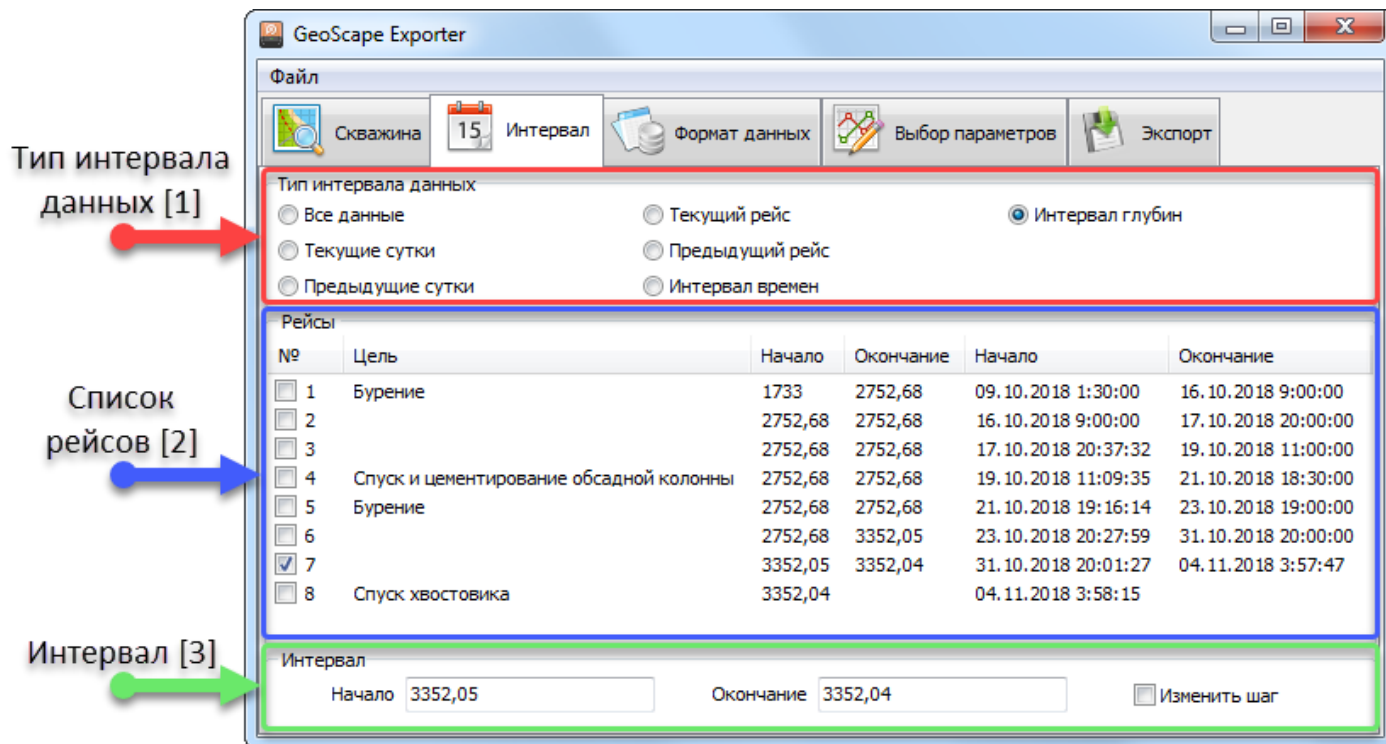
GeoScape Exporter

Файл

Скважина | 15 Интервал | Формат данных | Выбор параметров | Экспорт

Тип интервала данных [1]

Тип интервала данных

Все данные
Текущие сутки
Предыдущие сутки
Текущий рейс
Предыдущий рейс
Интервал времен
Интервал глубин

Список рейсов [2]

Рейсы

| № | Цель | Начало | Окончание | Начало | Окончание |
|---|---|---|---|---|---|
| 1 | Бурение | 1733 | 2752,68 | 09.10.2018 1:30:00 | 16.10.2018 9:00:00 |
| 2 | | 2752,68 | 2752,68 | 16.10.2018 9:00:00 | 17.10.2018 20:00:00 |
| 3 | | 2752,68 | 2752,68 | 17.10.2018 20:37:32 | 19.10.2018 11:00:00 |
| 4 | Спуск и цементирование обсадной колонны | 2752,68 | 2752,68 | 19.10.2018 11:09:35 | 21.10.2018 18:30:00 |
| 5 | Бурение | 2752,68 | 2752,68 | 21.10.2018 19:16:14 | 23.10.2018 19:00:00 |
| 6 | | 2752,68 | 3352,05 | 23.10.2018 20:27:59 | 31.10.2018 20:00:00 |
| 7 | | 3352,05 | 3352,04 | 31.10.2018 20:01:27 | 04.11.2018 3:57:47 |
| 8 | Спуск хвостовика | 3352,04 | | 04.11.2018 3:58:15 | |

Интервал [3]

Интервал

Начало 3352,05
Окончание 3352,04
Изменить шаг